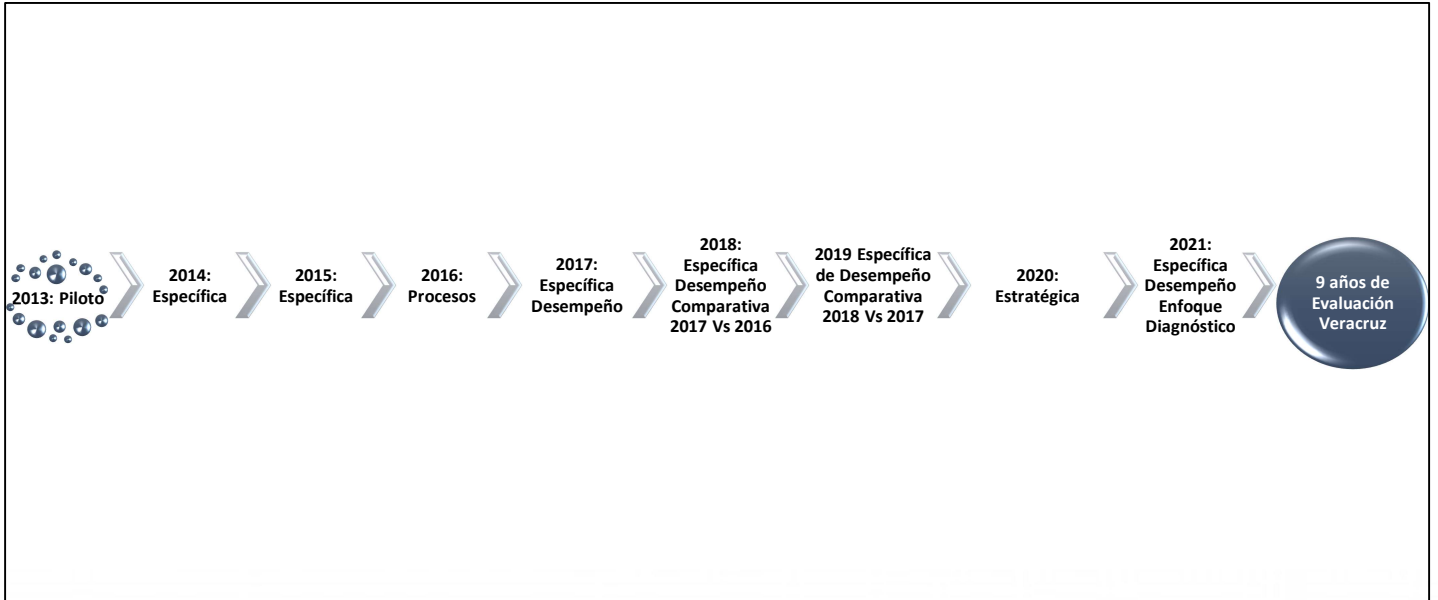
2013: Piloto

2014: Específica

2015: Específica

2016: Procesos

2017: Específica Desempeño

2018: Específica Desempeño Comparativa 2017 Vs 2016

2019 Específica de Desempeño Comparativa 2018 Vs 2017

2020: Estratégica

2021: Específica Desempeño Enfoque Diagnóstico

9 años de Evaluación Veracruz